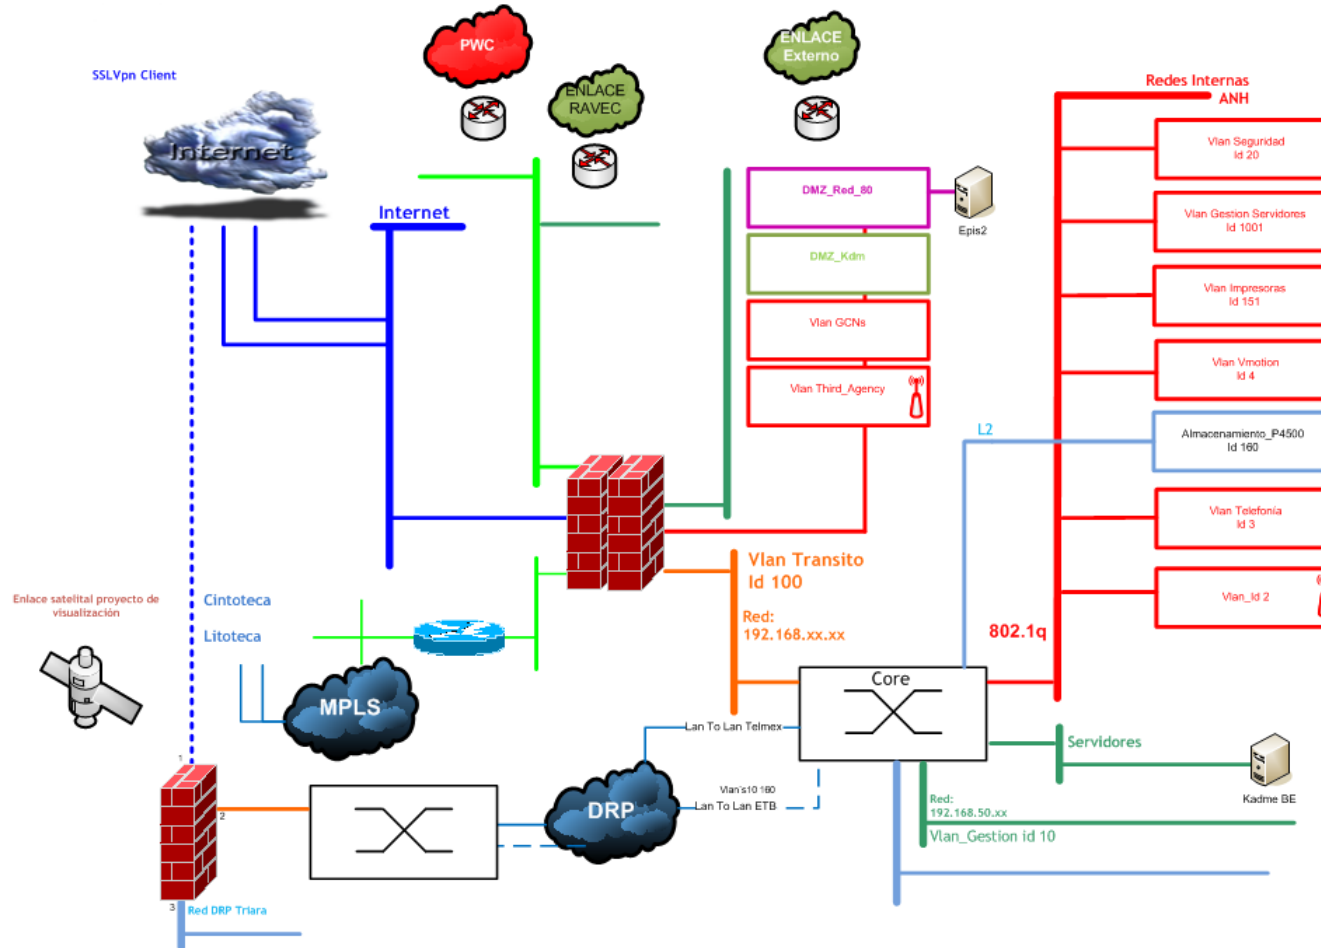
SSLVpn Client

Internet

PWC

ENLACE RAVEC

ENLACE Externo

Internet

Redes Internas ANH

Vlan Seguridad Id 20

Vlan Gestion Servidores Id 1001

Vlan Impresoras Id 151

Vlan Vmotion Id 4

Almacenamiento_P4500 Id 160

Vlan Telefonia Id 3

Vlan_Id 2

DMZ_Red_80

Epis2

DMZ_Kdm

Vlan GCNs

Vlan Third_Agency

L2

Vlan Transito Id 100

Red: 192.168.xx.xx

802.1q

Enlace satelital proyecto de visualización

Cintoteca

Litoteca

MPLS

Core

Lan To Lan Telmex

Servidores

Kadme BE

1

2

3

DRP

Vlan's10 160

Lan To Lan ETB

Red: 192.168.50.xx

Vlan_Gestion id 10

Red DRP Triara